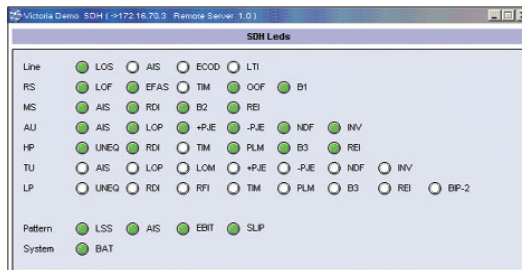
Victoria Demo SDH ( ->172.16.70.3 Remote Server 1.0 )

SDH Leds

Line LOS AIS ECOD LTI
RS LOF EFAS TIM OOF B1
MS AIS RDI B2 REI
AU AIS LOP +PJE -PJE NDF INV
HP UNEQ RDI TIM PLM B3 REI
TU AIS LOP LOM +PJE -PJE NDF INV
LP UNEQ RDI RFI TIM PLM B3 REI BIP-2

Pattern LSS AIS EBIT SLIP
System BAT